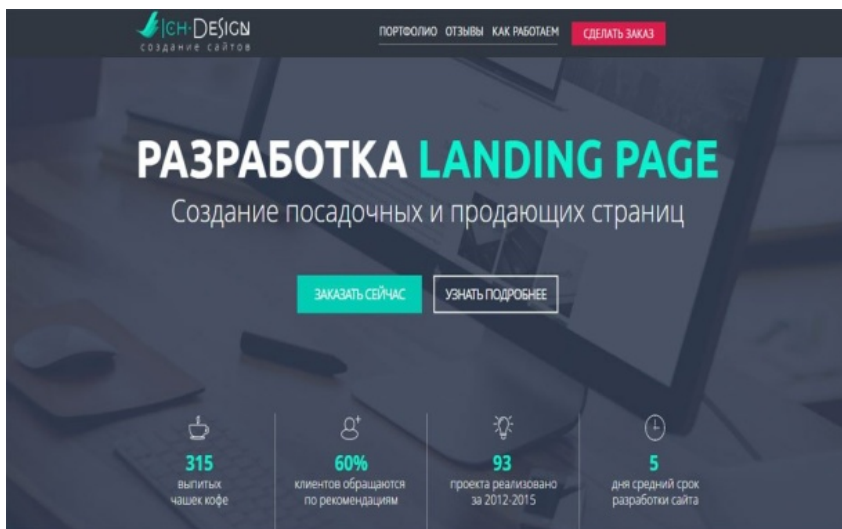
ICH-DESIGN
создание сайтов

ПОРТФОЛИО ОТЗЫВЫ КАК РАБОТАЕМ СДЕЛАТЬ ЗАКАЗ

РАЗРАБОТКА LANDING PAGE
Создание посадочных и продающих страниц

ЗАКАЗАТЬ СЕЙЧАС УЗНАТЬ ПОДРОБНЕЕ

315
выпитых чашек кофе

60%
клиентов обращаются по рекомендациям

93
проекта реализовано за 2012-2015

5
дня средний срок разработки сайта